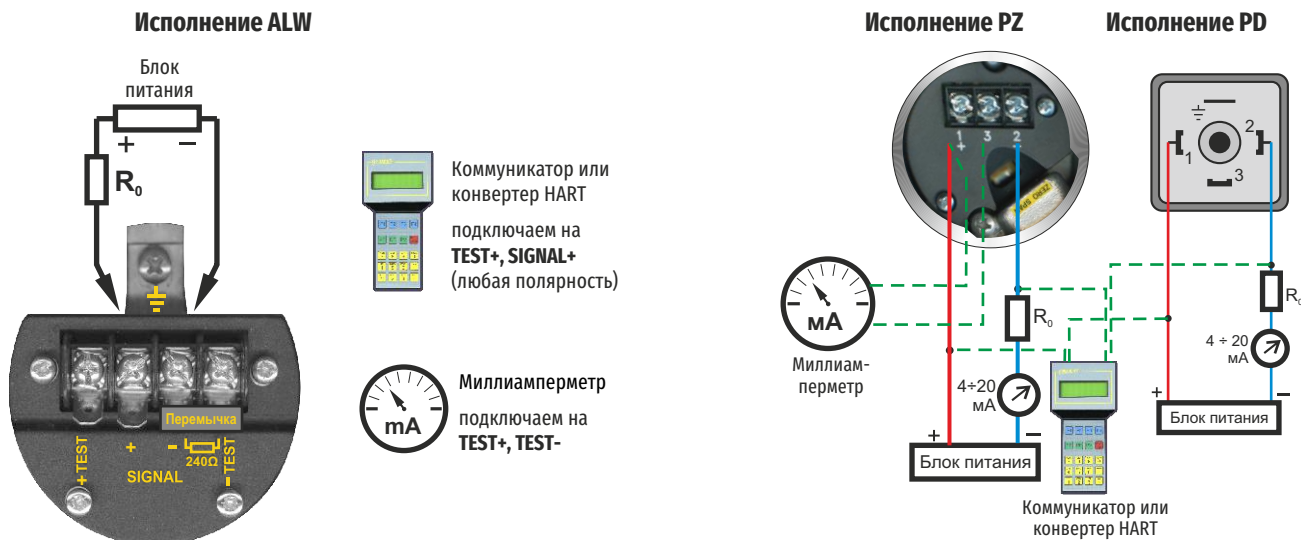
Исполнение ALW

Блок питания

+ −

$R_0$

Перемычка

+TEST

+

SIGNAL

−

240Ω

-TEST

Коммуникатор или конвертер HART

подключаем на **TEST+, SIGNAL+** (любая полярность)

mA

Миллиамперметр

подключаем на **TEST+, TEST-**

Исполнение PZ

Исполнение PD

1 3 2

+

мА

Миллиамперметр

$R_0$

4÷20 мА

+ −

Блок питания

Коммуникатор или конвертер HART

2

1

3

$R_0$

4 ÷ 20 мА

+ −

Блок питания